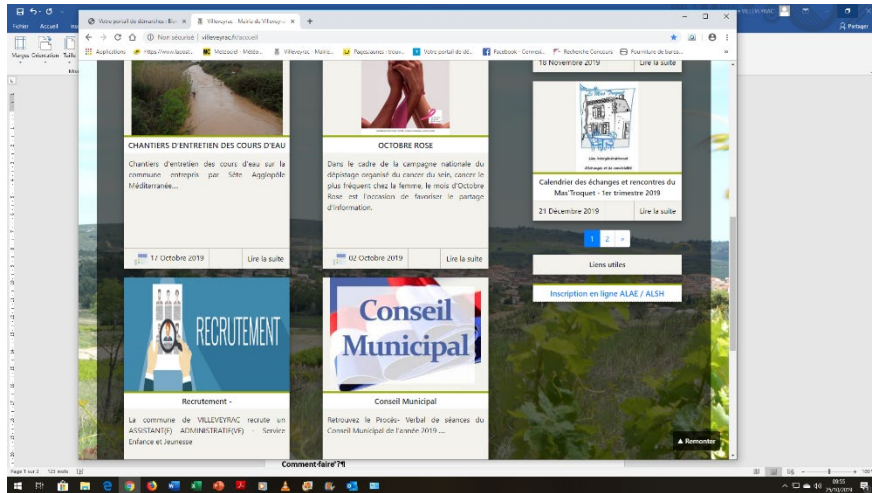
Fichier Accueil

Marges Orientation Taille

Votre portail de démarches · Ble × Villeveyrac - Mairie de Villeveyr ×

Non sécurisé | villeveyrac.fr/accueil

Applications https://www.laposl... Mozaccel - Médi... Villeveyrac - Mairie... Papeteries : trous... Votre portail de dé... Facebook - Connexi... Recherche Concours Fourniture de bure...

CHANTIERS D'ENTRETIEN DES COURS D'EAU

Chantiers d'entretien des cours d'eau sur la commune entrepris par Sète Agglopôle Méditerranée...

17 Octobre 2019 Lire la suite

OCTOBRE ROSE

Dans le cadre de la campagne nationale du dépistage organisé du cancer du sein, cancer le plus fréquent chez la femme, le mois d'Octobre Rose est l'occasion de favoriser le partage d'information.

02 Octobre 2019 Lire la suite

18 Novembre 2019 Lire la suite

Calendrier des échanges et rencontres du Mas'Troquet - 1er trimestre 2019

21 Décembre 2019 Lire la suite

1 2 »

Liens utiles

Inscription en ligne ALAE / ALSH

RECRUTEMENT

Recrutement -

La commune de VILLEVEYRAC recrute un ASSISTANT(F) ADMINISTRATIF(VE) - Service Enfance et Jeunesse

Conseil Municipal

Conseil Municipal

Retrouvez le Procès- Verbal de séances du Conseil Municipal de l'année 2019 ....

▲ Remonter

Page 1 sur 2 123 mots

Comment faire ?

Partager

09:55 25/11/2019